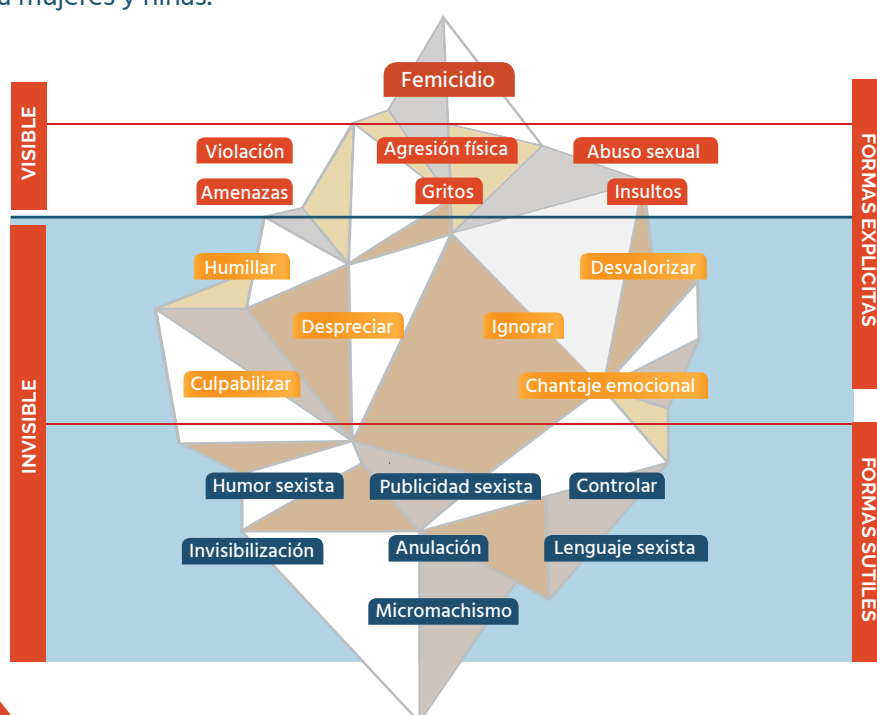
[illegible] mujeres y niñas.

VISIBLE

INVISIBLE

FORMAS EXPLÍCITAS

FORMAS SUTILES

Femicidio

Violación

Agresión física

Abuso sexual

Amenazas

Gritos

Insultos

Humillar

Desvalorizar

Despreciar

Ignorar

Culpabilizar

Chantaje emocional

Humor sexista

Publicidad sexista

Controlar

Invisibilización

Anulación

Lenguaje sexista

Micromachismo